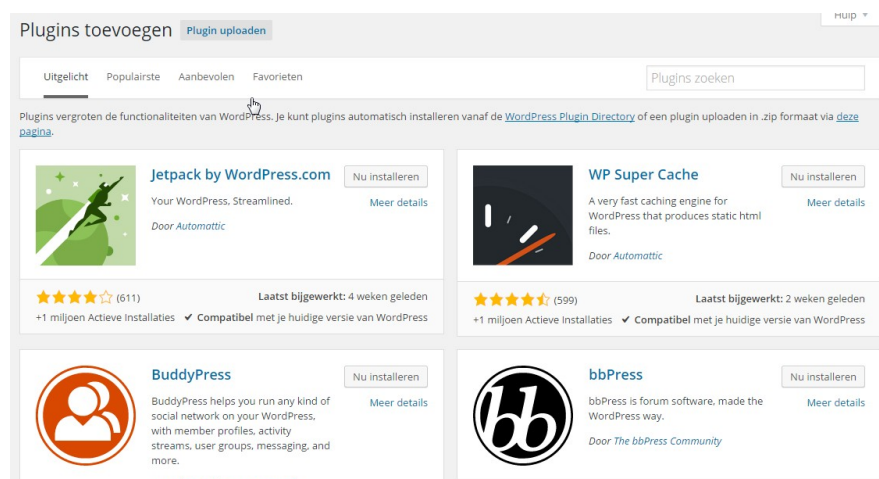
Plugins toevoegen Plugin uploaden

Hulp ▼

Uitgelicht Populairste Aanbevolen Favorieten

Plugins zoeken

Plugins vergroten de functionaliteiten van WordPress. Je kunt plugins automatisch installeren vanaf de WordPress Plugin Directory of een plugin uploaden in .zip formaat via deze pagina.

Jetpack by WordPress.com
Nu installeren
Meer details
Your WordPress, Streamlined.
Door Automattic
(611)
Laatst bijgewerkt: 4 weken geleden
+1 miljoen Actieve Installaties ✔ Compatibel met je huidige versie van WordPress

WP Super Cache
Nu installeren
Meer details
A very fast caching engine for WordPress that produces static html files.
Door Automattic
(599)
Laatst bijgewerkt: 2 weken geleden
+1 miljoen Actieve Installaties ✔ Compatibel met je huidige versie van WordPress

BuddyPress
Nu installeren
Meer details
BuddyPress helps you run any kind of social network on your WordPress, with member profiles, activity streams, user groups, messaging, and more.

bbPress
Nu installeren
Meer details
bbPress is forum software, made the WordPress way.
Door The bbPress Community